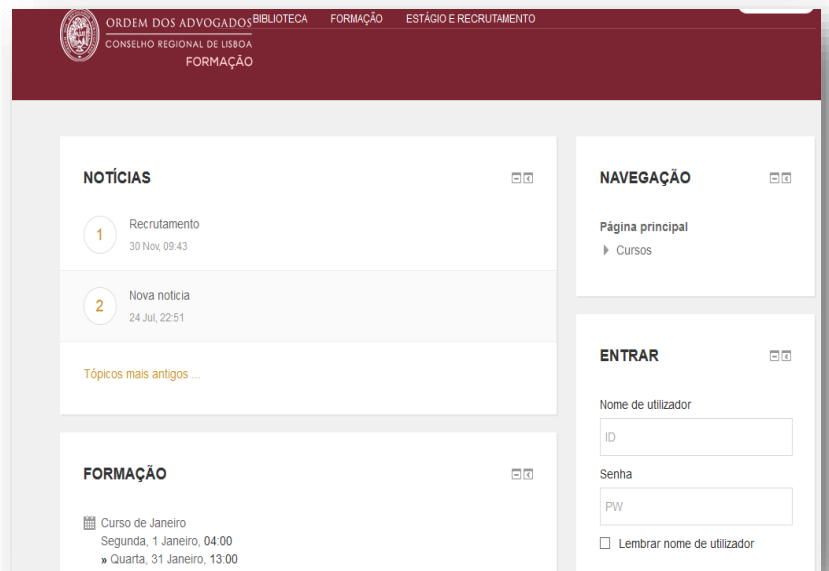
ORDEM DOS ADVOGADOS
CONSELHO REGIONAL DE LISBOA
FORMAÇÃO

BIBLIOTECA FORMAÇÃO ESTÁGIO E RECRUTAMENTO

NOTÍCIAS

1 Recrutamento
30 Nov, 09:43

2 Nova noticia
24 Jul, 22:51

Tópicos mais antigos ...

FORMAÇÃO

Curso de Janeiro
Segunda, 1 Janeiro, 04:00
» Quarta, 31 Janeiro, 13:00

NAVEGAÇÃO

Página principal
Cursos

ENTRAR

Nome de utilizador
ID
Senha
PW
Lembrar nome de utilizador